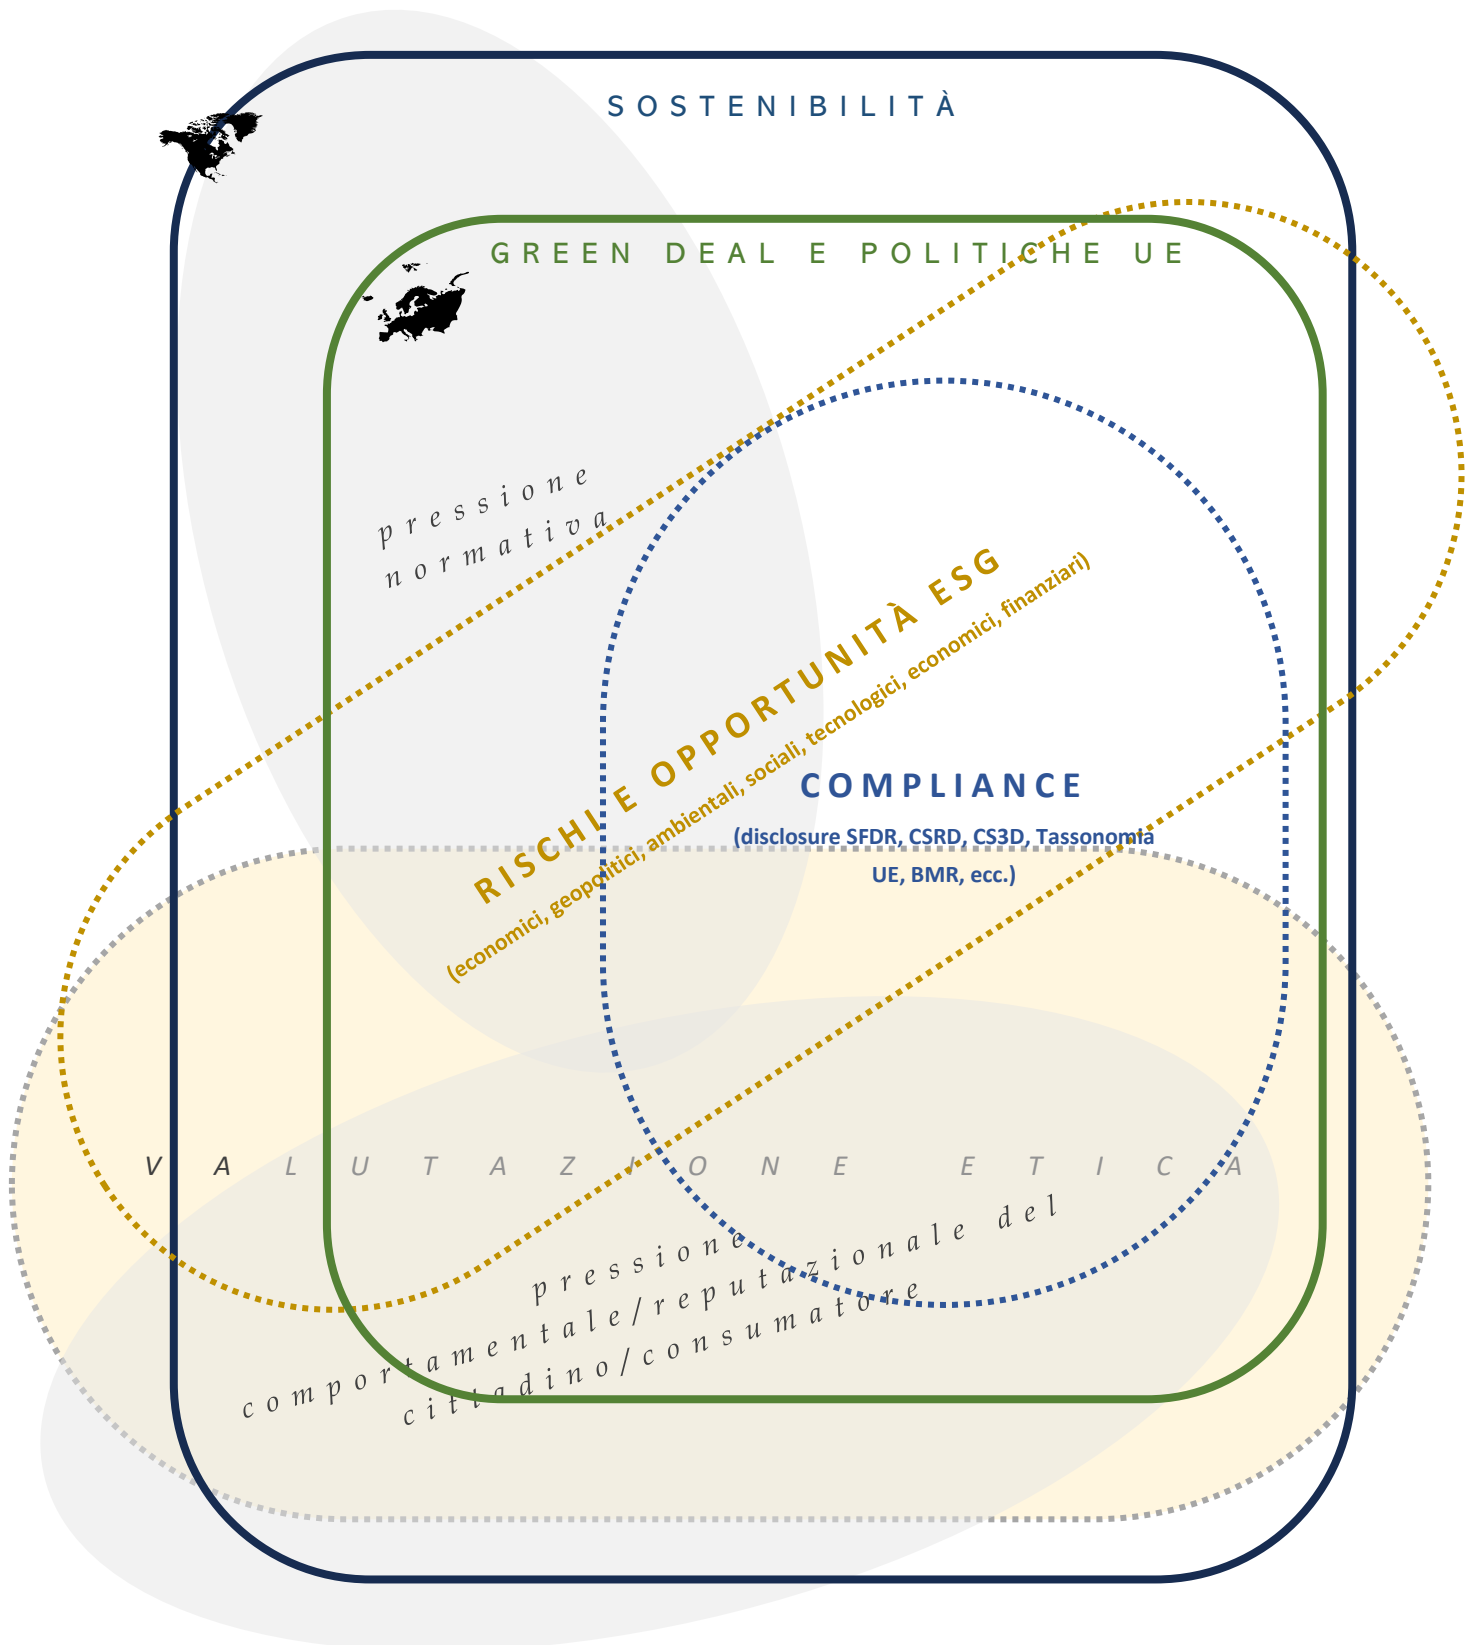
SOSTENIBILITÀ

GREEN DEAL E POLITICHE UE

pressione normativa

RISCHI E OPPORTUNITÀ ESG

(economici, geopolitici, ambientali, sociali, tecnologici, economici, finanziari)

COMPLIANCE

(disclosure SFDR, CSRD, CS3D, Tassonomia UE, BMR, ecc.)

VALUTAZIONE ETICA

pressione comportamentale/reputazionale del cittadino/consumatore